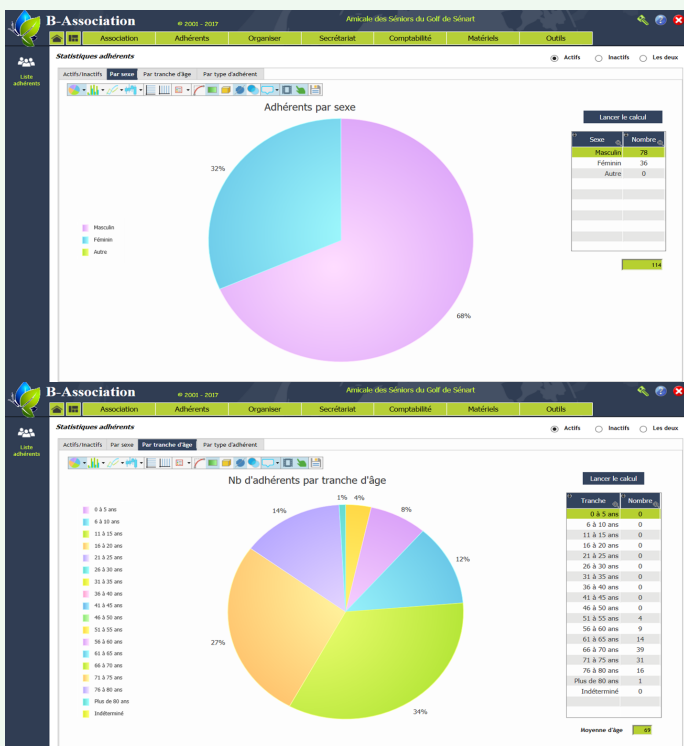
B-Association © 2001 - 2017 Amicale des Séniors du Golf de Sénart

Association | Adhérents | Organiser | Secrétariat | Comptabilité | Matériels | Outils

Liste adhérents

Statistiques adhérents

Actifs Inactifs Les deux

Actifs/Inactifs | Par sexe | Par tranche d'âge | Par type d'adhérent

Adhérents par sexe

Masculin
Féminin
Autre

32%

68%

Lancer le calcul

| Sexe | Nombre |
|---|---|
| Masculin | 78 |
| Féminin | 36 |
| Autre | 0 |

114

B-Association © 2001 - 2017 Amicale des Séniors du Golf de Sénart

Association | Adhérents | Organiser | Secrétariat | Comptabilité | Matériels | Outils

Liste adhérents

Statistiques adhérents

Actifs Inactifs Les deux

Actifs/Inactifs | Par sexe | Par tranche d'âge | Par type d'adhérent

Nb d'adhérents par tranche d'âge

0 à 5 ans
6 à 10 ans
11 à 15 ans
16 à 20 ans
21 à 25 ans
26 à 30 ans
31 à 35 ans
36 à 40 ans
41 à 45 ans
46 à 50 ans
51 à 55 ans
56 à 60 ans
61 à 65 ans
66 à 70 ans
71 à 75 ans
76 à 80 ans
Plus de 80 ans
Indéterminé

1% 4% 8% 12% 34% 27% 14%

Lancer le calcul

| Tranche | Nombre |
|---|---|
| 0 à 5 ans | 0 |
| 6 à 10 ans | 0 |
| 11 à 15 ans | 0 |
| 16 à 20 ans | 0 |
| 21 à 25 ans | 0 |
| 26 à 30 ans | 0 |
| 31 à 35 ans | 0 |
| 36 à 40 ans | 0 |
| 41 à 45 ans | 0 |
| 46 à 50 ans | 0 |
| 51 à 55 ans | 4 |
| 56 à 60 ans | 9 |
| 61 à 65 ans | 14 |
| 66 à 70 ans | 39 |
| 71 à 75 ans | 31 |
| 76 à 80 ans | 16 |
| Plus de 80 ans | 1 |
| Indéterminé | 0 |

Moyenne d'âge 69